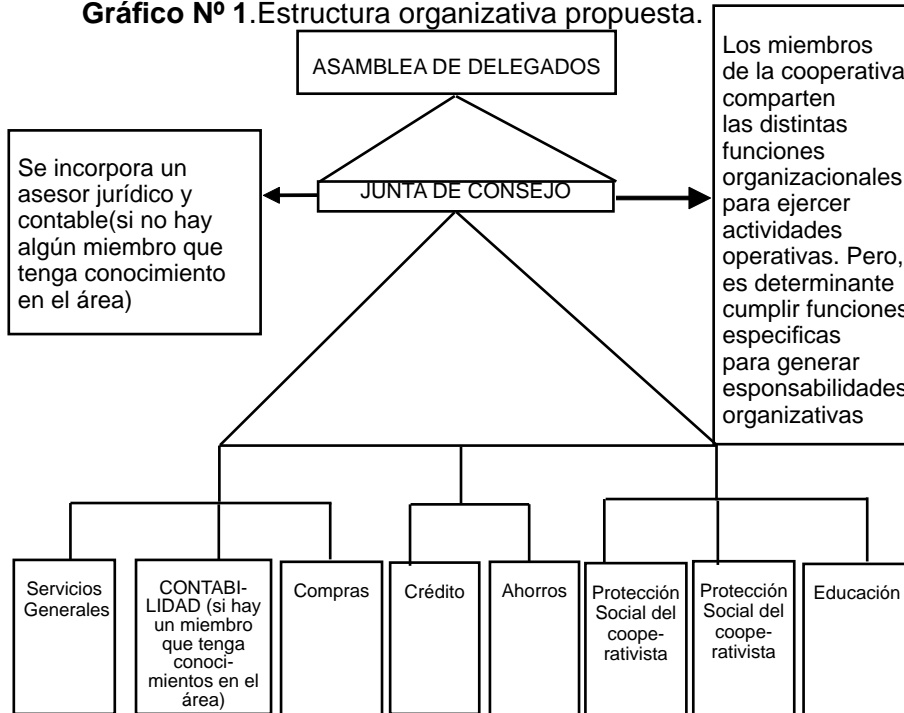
**Gráfico Nº 1**.Estructura organizativa propuesta.

ASAMBLEA DE DELEGADOS

Se incorpora un asesor jurídico y contable(si no hay algún miembro que tenga conocimiento en el área)

JUNTA DE CONSEJO

Los miembros de la cooperativa comparten las distintas funciones organizacionales para ejercer actividades operativas. Pero, es determinante cumplir funciones especificas para generar esponsabilidades organizativas

Servicios Generales

CONTABILIDAD (si hay un miembro que tenga conocimientos en el área)

Compras

Crédito

Ahorros

Protección Social del cooperativista

Protección Social del cooperativista

Educación